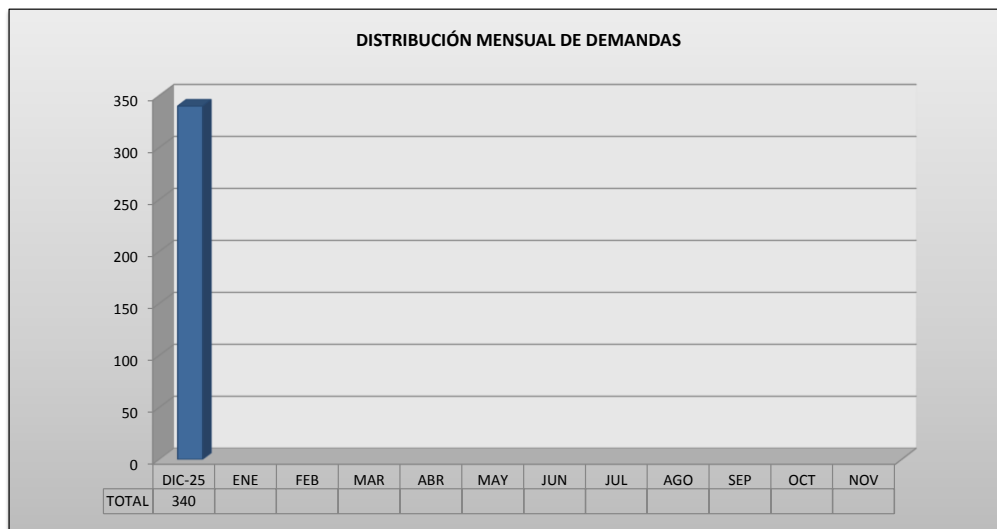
DISTRIBUCIÓN MENSUAL DE DEMANDAS

350
300
250
200
150
100
50
0

| | DIC-25 | ENE | FEB | MAR | ABR | MAY | JUN | JUL | AGO | SEP | OCT | NOV |
|---|---|---|---|---|---|---|---|---|---|---|---|---|
| TOTAL | 340 | | | | | | | | | | | |